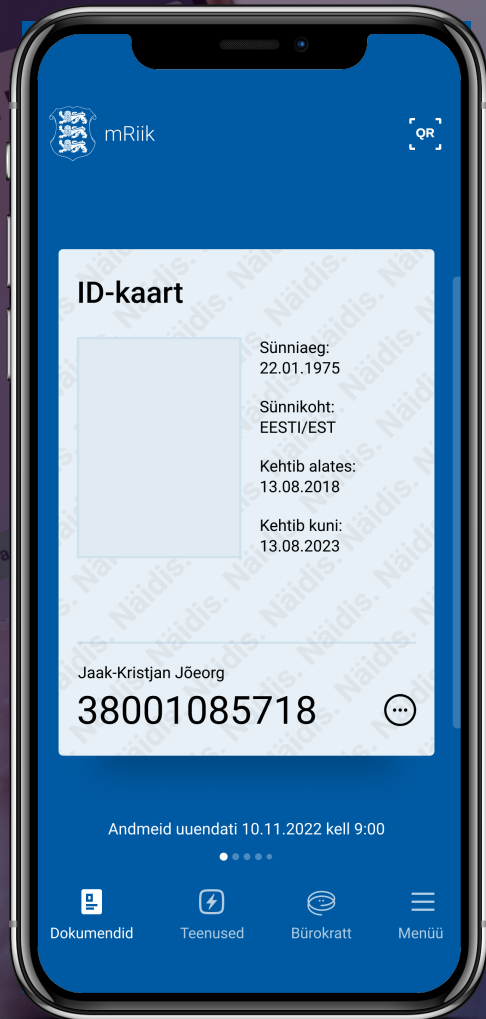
mRiik

QR

ID-kaart

Sünniaeg:
22.01.1975

Sünnikoht:
EESTI/EST

Kehtib alates:
13.08.2018

Kehtib kuni:
13.08.2023

Näidis. Näidis. Näidis. Näidis.

Jaak-Kristjan Jõeorg
38001085718

Andmeid uuendati 10.11.2022 kell 9:00

Dokumendid Teenused Bürokratt Menüü